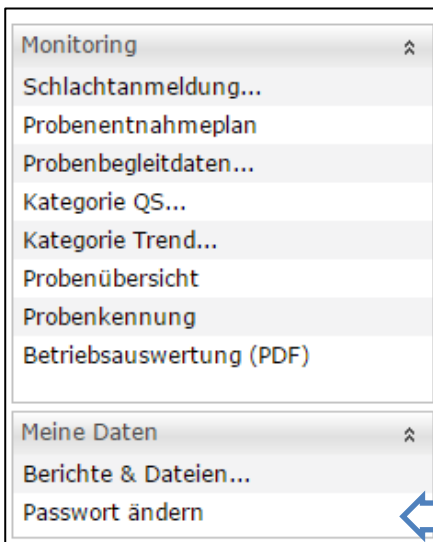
Monitoring

Schlachtanmeldung...

Probenentnahmeplan

Probenbegleitdaten...

Kategorie QS...

Kategorie Trend...

Probenübersicht

Probenkennung

Betriebsauswertung (PDF)

Meine Daten

Berichte & Dateien...

Passwort ändern